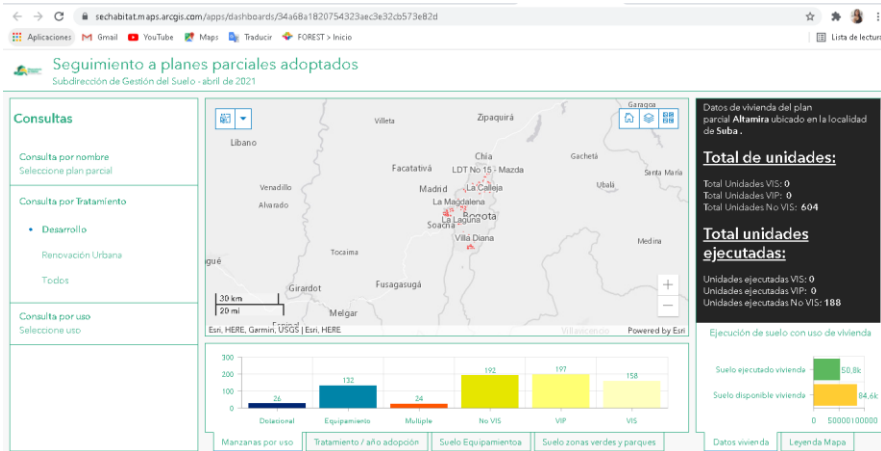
sechabitat.maps.arcgis.com/apps/dashboards/34a68a1820754323aec3e32cb573e82d

Aplicaciones Gmail YouTube Maps Traducir FOREST > Inicio Lista de lectura

Seguimiento a planes parciales adoptados
Subdirección de Gestión del Suelo - abril de 2021

Consultas

Consulta por nombre
Seleccione plan parcial

Consulta por Tratamiento

• Desarrollo

Renovación Urbana

Todos

Consulta por uso
Seleccione uso

Garagoa
Villeta
Zipaquirá
Líbano
Chía
Gachetá
Facatativá
LDT No 15 - Mazda
Santa María
La Calleja
Venadillo
Madrid
Ubalá
Alvarado
La Magdalena
Bogotá
Soacha
La Laguna
Villa Diana
Medina
Tocaima
agué
Girardot
Fusagasugá
Melgar
30 km
20 mi
Esri, HERE, Garmin, USGS | Esri, HERE
Villavicencio
Powered by Esri

300
200
100
0
26
132
24
192
197
158
Dotacional
Equipamiento
Multiple
No VIS
VIP
VIS

Manzanas por uso
Tratamiento / año adopción
Suelo Equipamientoa
Suelo zonas verdes y parques

Datos de vivienda del plan parcial Altamira ubicado en la localidad de Suba .

Total de unidades:

Total Unidades VIS: 0
Total Unidades VIP: 0
Total Unidades No VIS: 604

Total unidades ejecutadas:

Unidades ejecutadas VIS: 0
Unidades ejecutadas VIP: 0
Unidades ejecutadas No VIS: 188

Ejecución de suelo con uso de vivienda

Suelo ejecutado vivienda
50,8k
Suelo disponible vivienda
84,6k
0
50000100000

Datos vivienda
Leyenda Mapa